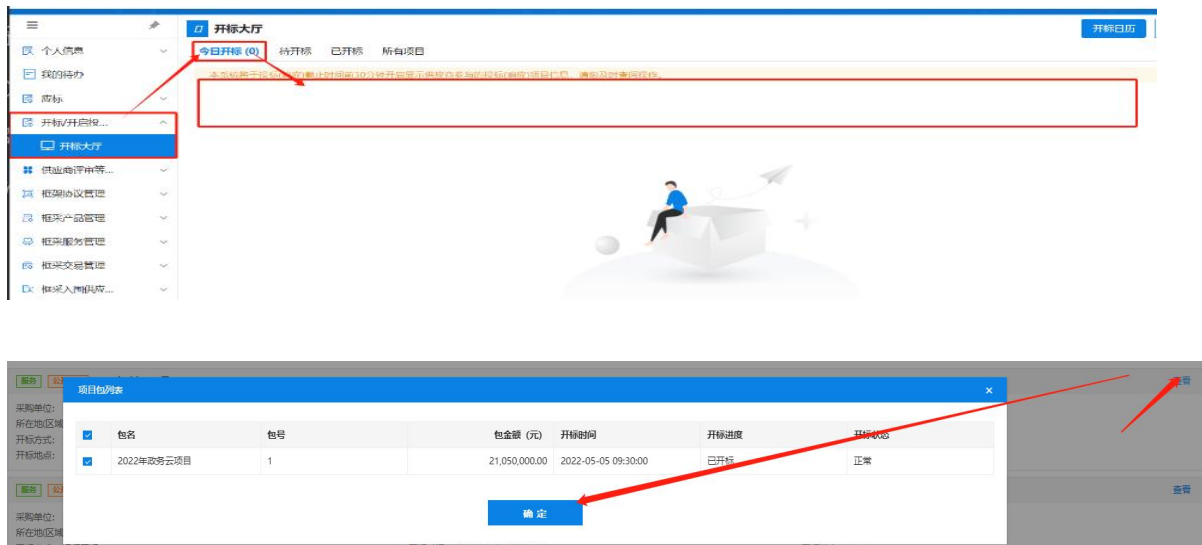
开标大厅

开标日历

个人信息
我的待办
应标
开标/开启投...
开标大厅
供应商评审等...
框架协议管理
框采产品管理
框采服务管理
框采交易管理
框采入围供应...

今日开标 (0)　待开标　已开标　所有项目

本页面将于投标(响应)截止时间前30分钟开启显示供应商参与的投标(响应)项目信息，请您及时查阅操作。

服务　公
采购单位:
所在地区域
开标方式:
开标地点:

查看

项目包列表

×

| | 包名 | 包号 | 包金额（元） | 开标时间 | 开标进度 | 开标状态 |
|---|---|---|---|---|---|---|
| ☑ | 2022年政务云项目 | 1 | 21,050,000.00 | 2022-05-05 09:30:00 | 已开标 | 正常 |

确 定

服务　公
采购单位:
所在地区域

查看